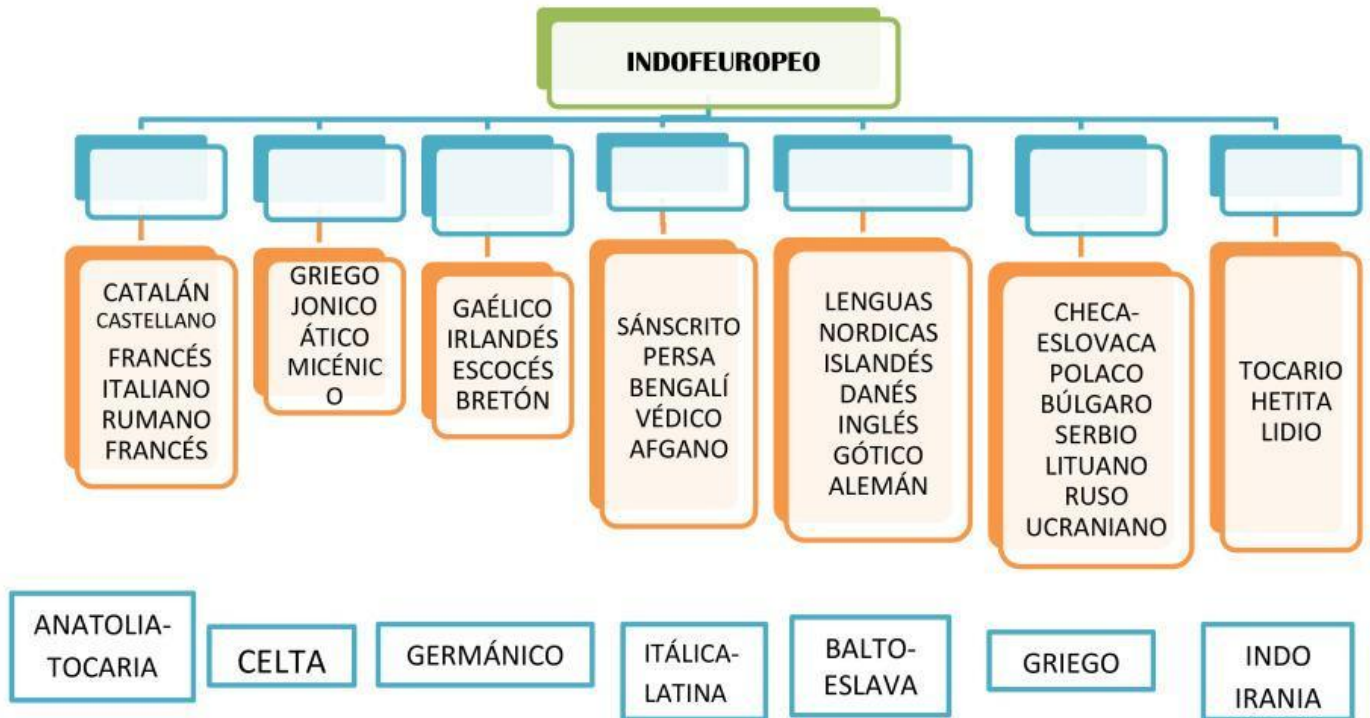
INDOFEUROPEO

CATALÁN
CASTELLANO
FRANCÉS
ITALIANO
RUMANO
FRANCÉS

GRIEGO
JONICO
ÁTICO
MICÉNIC
O

GAÉLICO
IRLANDÉS
ESCOCÉS
BRETÓN

SÁNSCRITO
PERSA
BENGALÍ
VÉDICO
AFGANO

LENGUAS
NORDICAS
ISLANDÉS
DANÉS
INGLÉS
GÓTICO
ALEMÁN

CHECA-
ESLOVACA
POLACO
BÚLGARO
SERBIO
LITUANO
RUSO
UCRANIANO

TOCARIO
HETITA
LIDIO

ANATOLIA-
TOCARIA

CELTA

GERMÁNICO

ITÁLICA-
LATINA

BALTO-
ESLAVA

GRIEGO

INDO
IRANIA